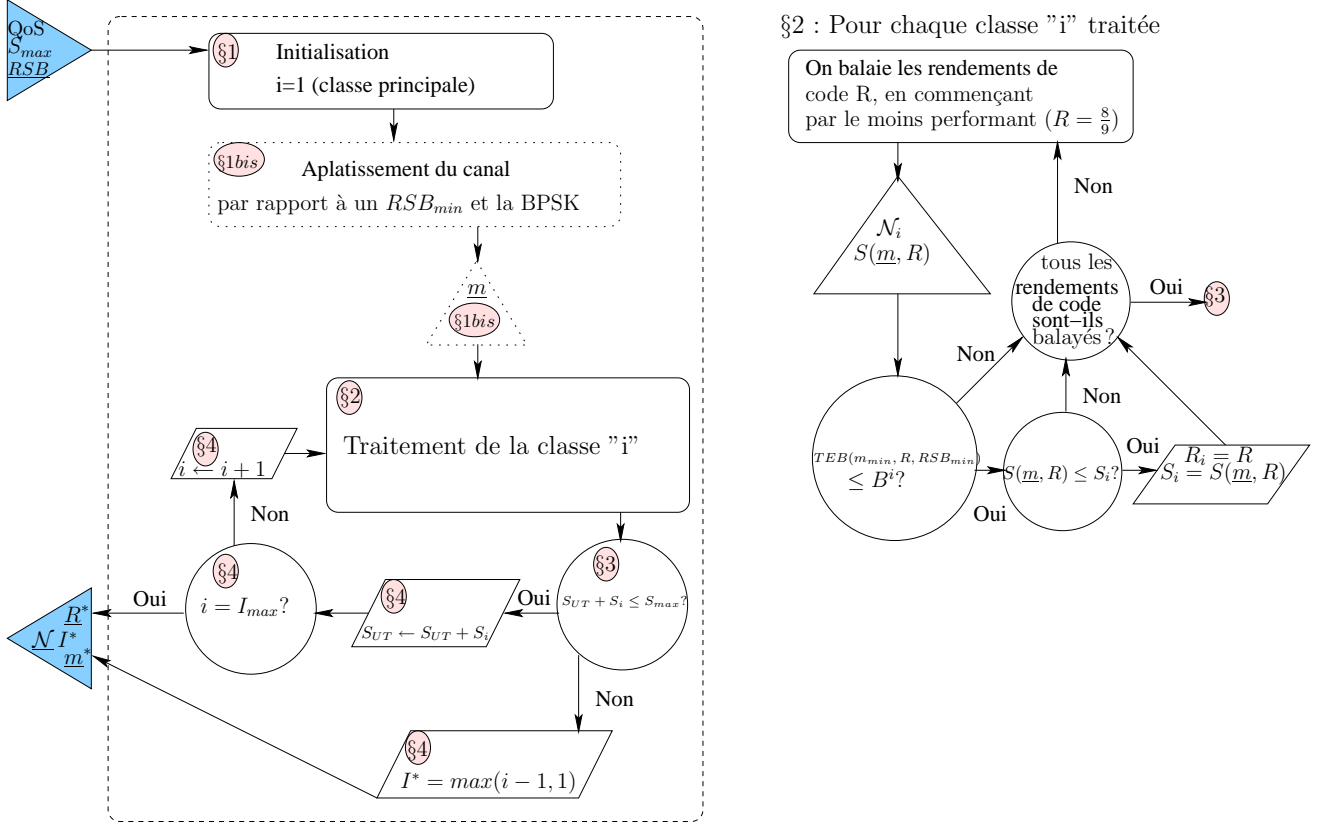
QoS
$S_{max}$
$\underline{RSB}$

§1 Initialisation
i=1 (classe principale)

§1bis Aplatissement du canal
par rapport à un $RSB_{min}$ et la BPSK

$\underline{m}$
§1bis

§2
Traitement de la classe "i"

§4
$i \leftarrow i+1$

Non

§4
$i = I_{max}?$

Oui

$\underline{R}^*$
$\underline{\mathcal{N}}$ $I^*$
$\underline{m}^*$

§4
$S_{UT} \leftarrow S_{UT} + S_i$

Oui

§3
$S_{UT} + S_i \leq S_{max}?$

Non

§4
$I^* = max(i-1, 1)$

§2 : Pour chaque classe "i" traitée

On balaie les rendements de code R, en commençant par le moins performant ($R = \frac{8}{9}$)

Non

$\mathcal{N}_i$
$S(\underline{m}, R)$

tous les rendements de code sont–ils balayés ?

Oui

§3

Non

Non

$TEB(m_{min}, R, RSB_{min})$
$\leq B^i?$

Oui

$S(\underline{m}, R) \leq S_i?$

Oui

$R_i = R$
$S_i = S(\underline{m}, R)$